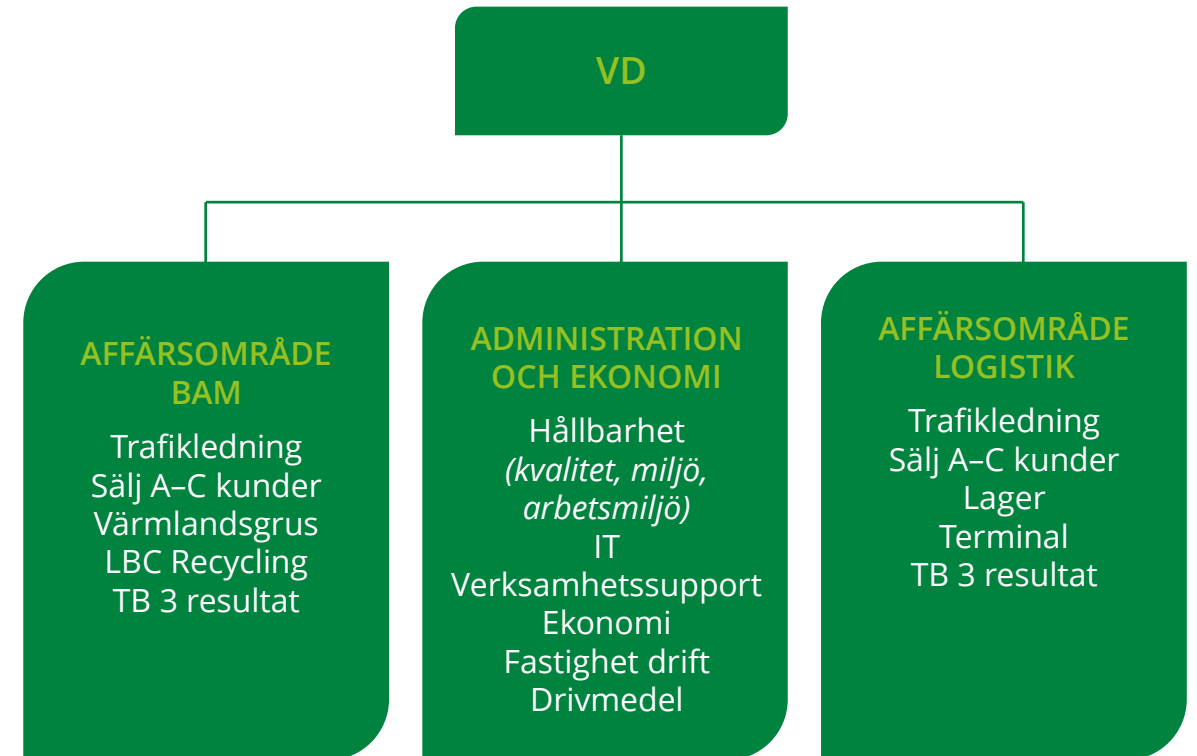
VD

AFFÄRSOMRÅDE BAM

Trafikledning
Sälj A–C kunder
Värmlandsgrus
LBC Recycling
TB 3 resultat

ADMINISTRATION OCH EKONOMI

Hållbarhet
(kvalitet, miljö, arbetsmiljö)
IT
Verksamhetssupport
Ekonomi
Fastighet drift
Drivmedel

AFFÄRSOMRÅDE LOGISTIK

Trafikledning
Sälj A–C kunder
Lager
Terminal
TB 3 resultat